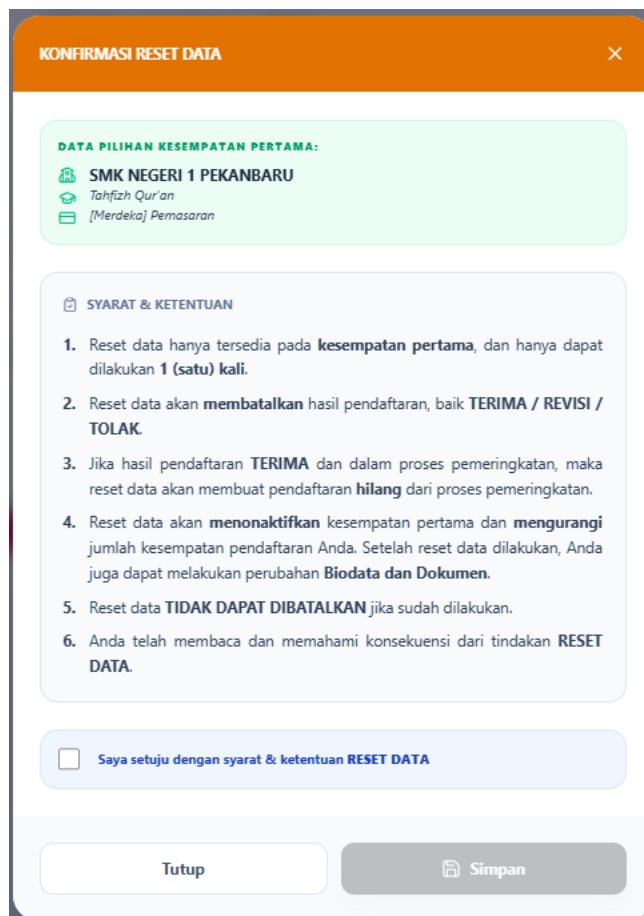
KONFIRMASI RESET DATA ×

DATA PILIHAN KESEMPATAN PERTAMA:

SMK NEGERI 1 PEKANBARU
Tahfizh Qur'an
[Merdeka] Pemasaran

SYARAT & KETENTUAN

1. Reset data hanya tersedia pada kesempatan pertama, dan hanya dapat dilakukan 1 (satu) kali.
2. Reset data akan membatalkan hasil pendaftaran, baik TERIMA / REVISI / TOLAK.
3. Jika hasil pendaftaran TERIMA dan dalam proses pemeringkatan, maka reset data akan membuat pendaftaran hilang dari proses pemeringkatan.
4. Reset data akan menonaktifkan kesempatan pertama dan mengurangi jumlah kesempatan pendaftaran Anda. Setelah reset data dilakukan, Anda juga dapat melakukan perubahan Biodata dan Dokumen.
5. Reset data TIDAK DAPAT DIBATALKAN jika sudah dilakukan.
6. Anda telah membaca dan memahami konsekuensi dari tindakan RESET DATA.

Saya setuju dengan syarat & ketentuan RESET DATA

Tutup

Simpan